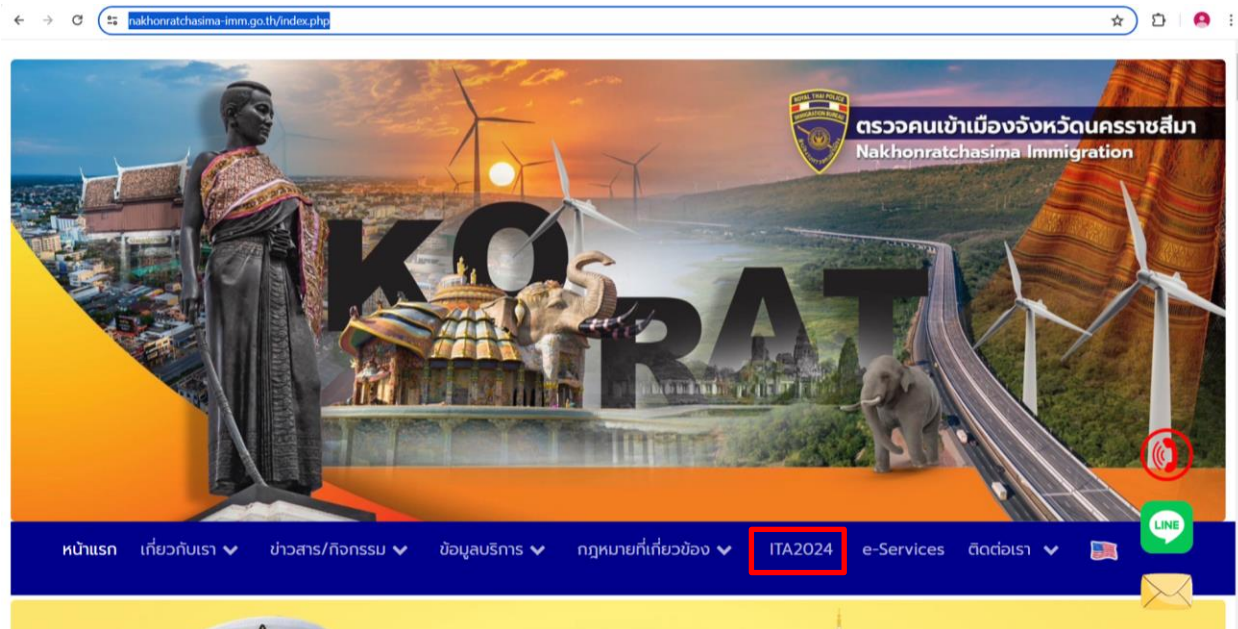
nakhonratchasima-imm.go.th/index.php

ROYAL THAI POLICE
IMMIGRATION BUREAU

ตรวจคนเข้าเมืองจังหวัดนครราชสีมา
Nakhonratchasima Immigration

KORAT

LINE

หน้าแรก เกี่ยวกับเรา ข่าวสาร/กิจกรรม ข้อมูลบริการ กฎหมายที่เกี่ยวข้อง ITA2024 e-Services ติดต่อเรา